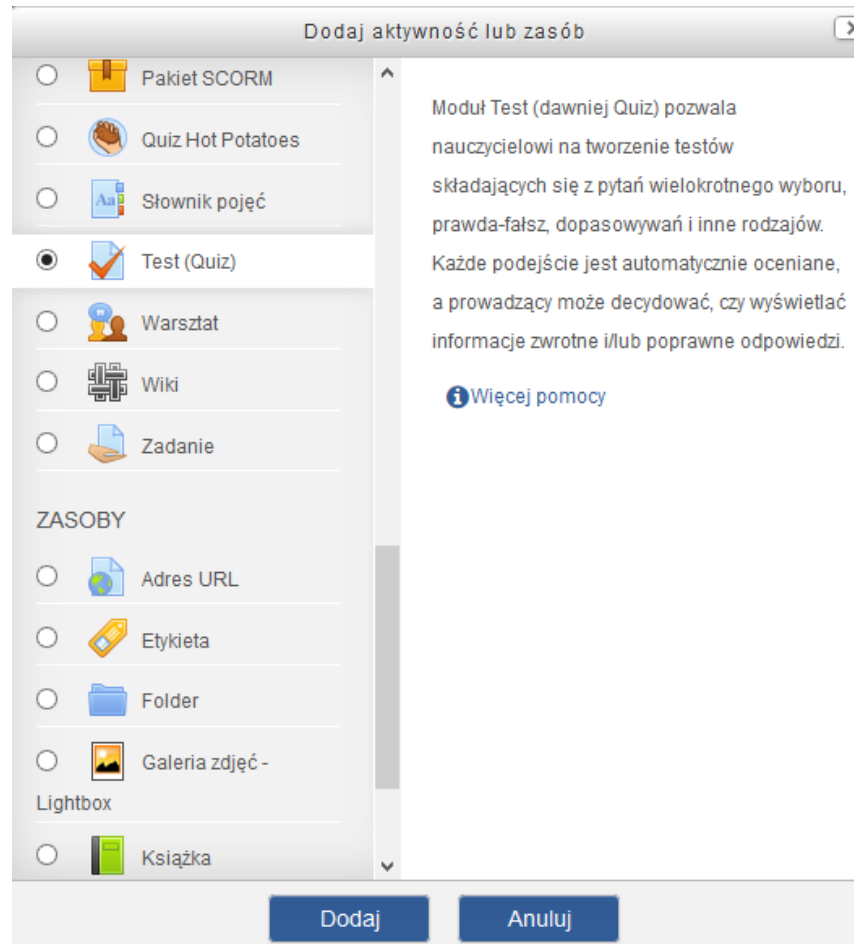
Dodaj aktywność lub zasób

Pakiet SCORM

Quiz Hot Potatoes

Słownik pojęć

Test (Quiz)

Warsztat

Wiki

Zadanie

ZASOBY

Adres URL

Etykieta

Folder

Galeria zdjęć - Lightbox

Książka

Moduł Test (dawniej Quiz) pozwala nauczycielowi na tworzenie testów składających się z pytań wielokrotnego wyboru, prawda-fałsz, dopasowywań i inne rodzajów. Każde podejście jest automatycznie oceniane, a prowadzący może decydować, czy wyświetlać informacje zwrotne i/lub poprawne odpowiedzi.

Więcej pomocy

Dodaj

Anuluj